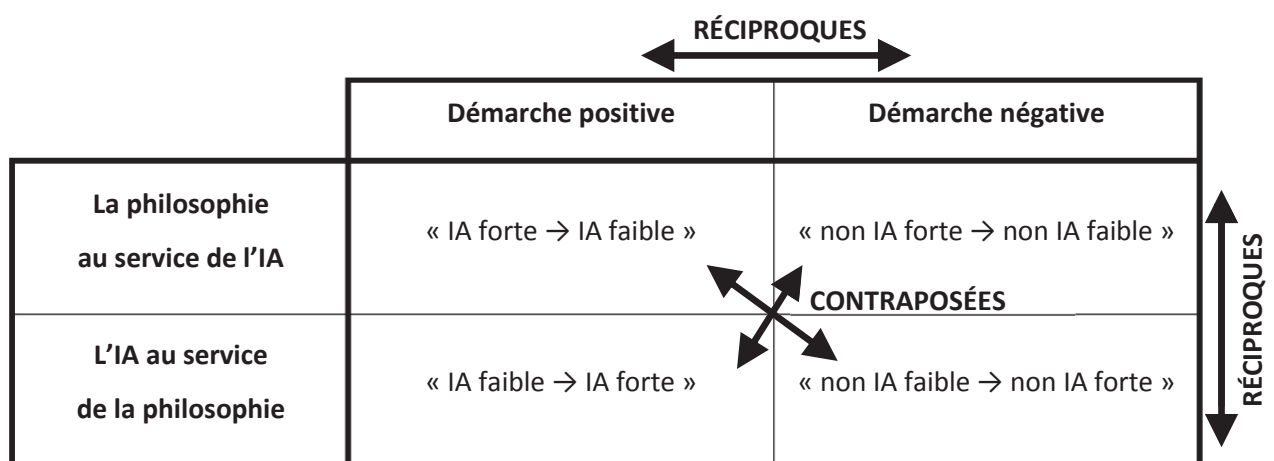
RÉCIPROQUES

| | Démarche positive | Démarche négative |
|---|---|---|
| La philosophie au service de l'IA | « IA forte $\rightarrow$ IA faible » | « non IA forte $\rightarrow$ non IA faible » |
| L'IA au service de la philosophie | « IA faible $\rightarrow$ IA forte » | « non IA faible $\rightarrow$ non IA forte » |

CONTRAPOSÉES

RÉCIPROQUES